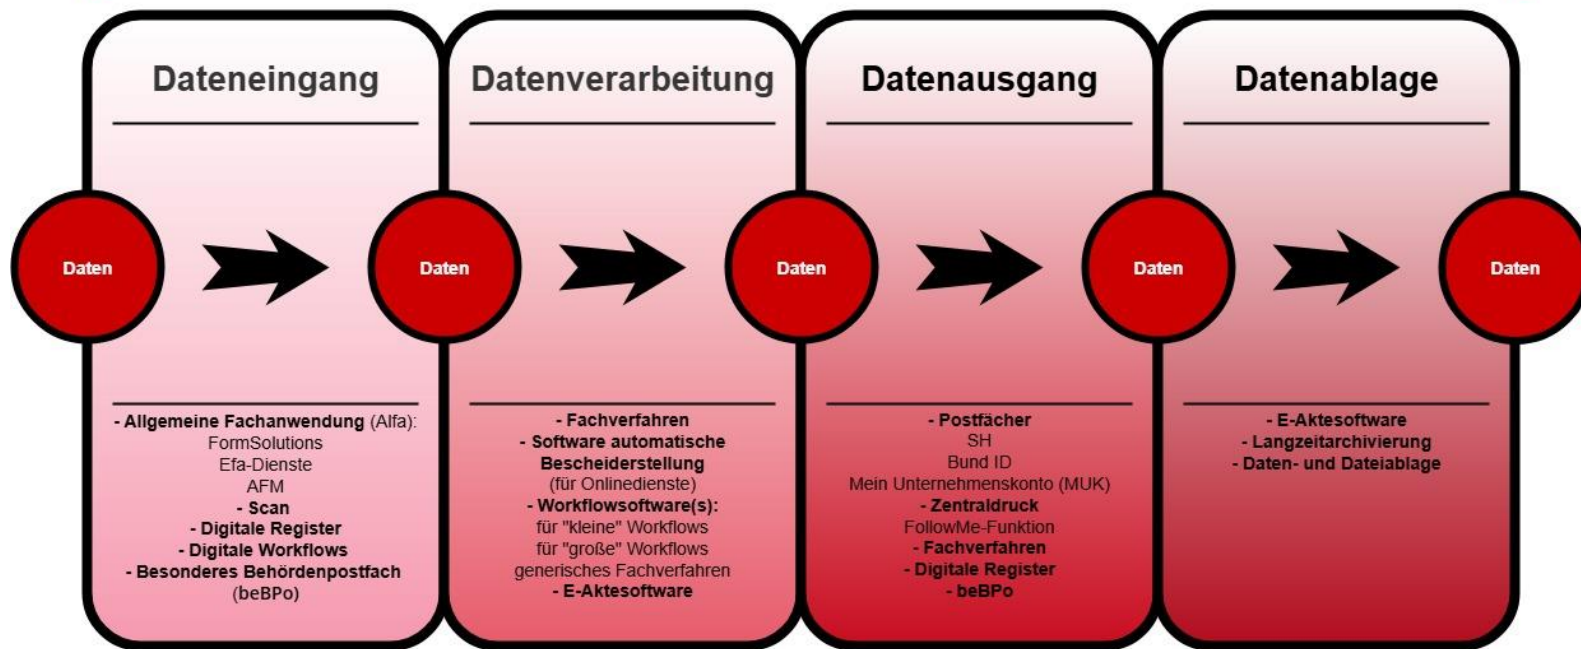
Dateneingang

Datenverarbeitung

Datenausgang

Datenablage

Daten

Daten

Daten

Daten

Daten

- Allgemeine Fachanwendung (Alfa):
FormSolutions
Efa-Dienste
AFM
- Scan
- Digitale Register
- Digitale Workflows
- Besonderes Behördenpostfach (beBPo)

- Fachverfahren
- Software automatische Bescheiderstellung
(für Onlinedienste)
- Workflowsoftware(s):
für "kleine" Workflows
für "große" Workflows
generisches Fachverfahren
- E-Aktesoftware

- Postfächer
SH
Bund ID
Mein Unternehmenskonto (MUK)
- Zentraldruck
FollowMe-Funktion
- Fachverfahren
- Digitale Register
- beBPo

- E-Aktesoftware
- Langzeitarchivierung
- Daten- und Dateiablage